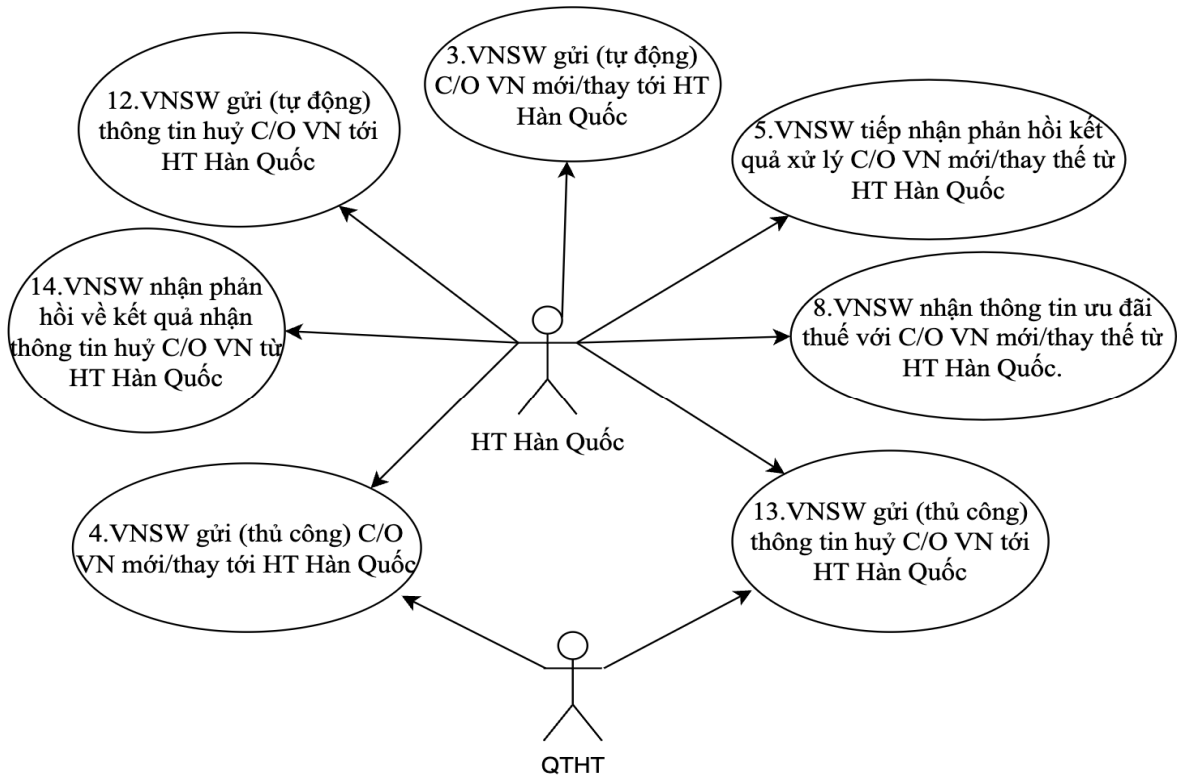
3.VNSW gửi (tự động) C/O VN mới/thay tới HT Hàn Quốc

12.VNSW gửi (tự động) thông tin huỷ C/O VN tới HT Hàn Quốc

5.VNSW tiếp nhận phản hồi kết quả xử lý C/O VN mới/thay thế từ HT Hàn Quốc

14.VNSW nhận phản hồi về kết quả nhận thông tin huỷ C/O VN từ HT Hàn Quốc

8.VNSW nhận thông tin ưu đãi thuế với C/O VN mới/thay thế từ HT Hàn Quốc.

HT Hàn Quốc

4.VNSW gửi (thủ công) C/O VN mới/thay tới HT Hàn Quốc

13.VNSW gửi (thủ công) thông tin huỷ C/O VN tới HT Hàn Quốc

QTHT